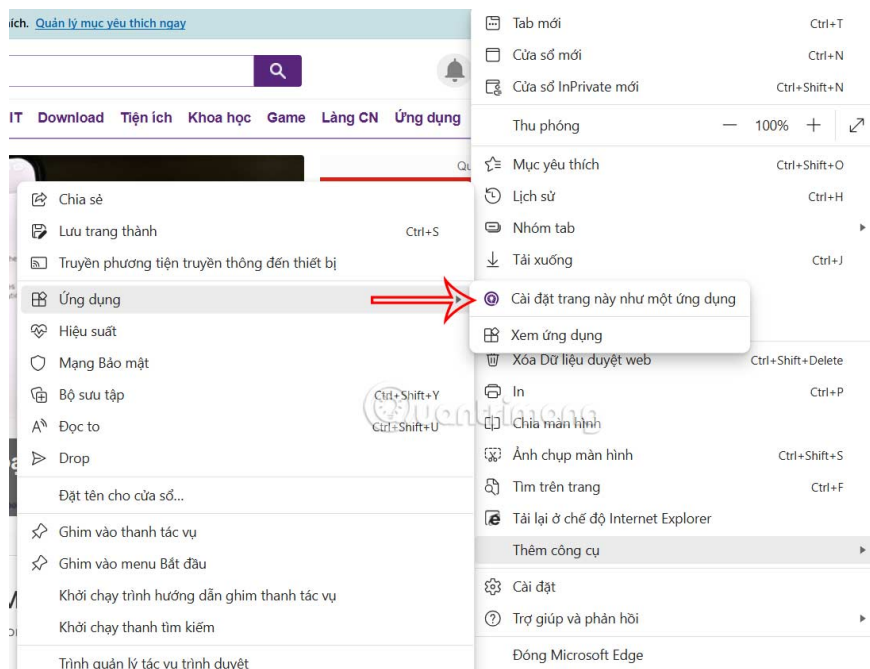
ích. Quản lý mục yêu thích ngay

IT Download Tiện ích Khoa học Game Làng CN Ứng dụng

Chia sẻ
Lưu trang thành Ctrl+S
Truyền phương tiện truyền thông đến thiết bị
Ứng dụng
Hiệu suất
Mạng Bảo mật
Bộ sưu tập Ctrl+Shift+Y
Đọc to Ctrl+Shift+U
Drop
Đặt tên cho cửa sổ...
Ghim vào thanh tác vụ
Ghim vào menu Bắt đầu
Khởi chạy trình hướng dẫn ghim thanh tác vụ
Khởi chạy thanh tìm kiếm
Trình quản lý tác vụ trình duyệt

Tab mới Ctrl+T
Cửa sổ mới Ctrl+N
Cửa sổ InPrivate mới Ctrl+Shift+N
Thu phóng — 100% +
Mục yêu thích Ctrl+Shift+O
Lịch sử Ctrl+H
Nhóm tab
Tải xuống Ctrl+J
Cài đặt trang này như một ứng dụng
Xem ứng dụng
Xóa Dữ liệu duyệt web Ctrl+Shift+Delete
In Ctrl+P
Chia màn hình
Ảnh chụp màn hình Ctrl+Shift+S
Tìm trên trang Ctrl+F
Tải lại ở chế độ Internet Explorer
Thêm công cụ
Cài đặt
Trợ giúp và phản hồi
Đóng Microsoft Edge

Quantrimang